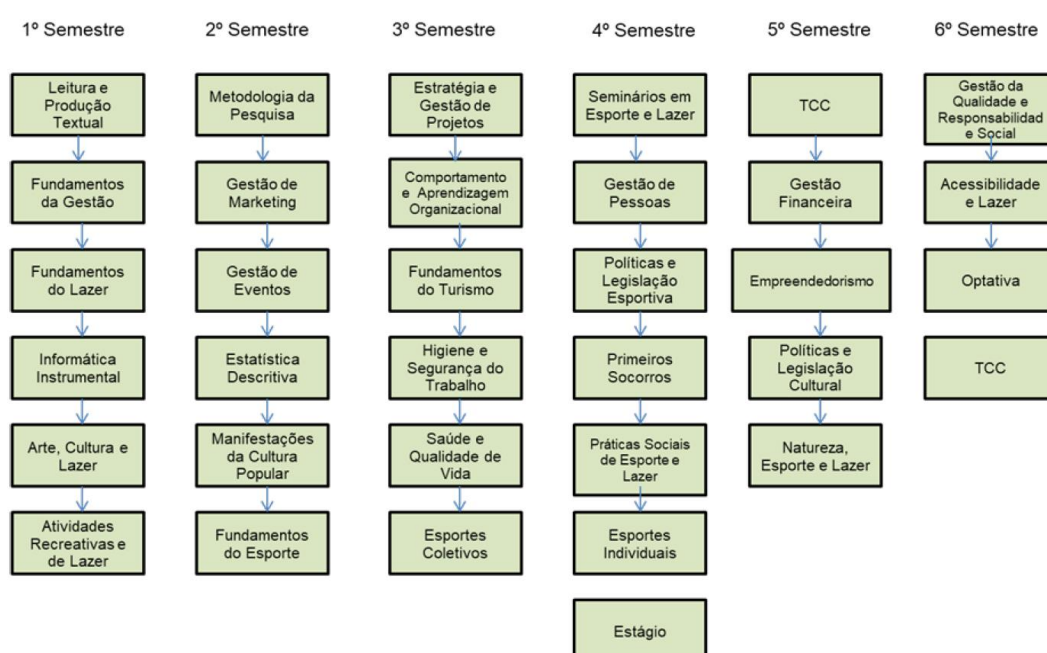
1º Semestre

Leitura e Produção Textual

Fundamentos da Gestão

Fundamentos do Lazer

Informática Instrumental

Arte, Cultura e Lazer

Atividades Recreativas e de Lazer

2º Semestre

Metodologia da Pesquisa

Gestão de Marketing

Gestão de Eventos

Estatística Descritiva

Manifestações da Cultura Popular

Fundamentos do Esporte

3º Semestre

Estratégia e Gestão de Projetos

Comportamento e Aprendizagem Organizacional

Fundamentos do Turismo

Higiene e Segurança do Trabalho

Saúde e Qualidade de Vida

Esportes Coletivos

4º Semestre

Seminários em Esporte e Lazer

Gestão de Pessoas

Políticas e Legislação Esportiva

Primeiros Socorros

Práticas Sociais de Esporte e Lazer

Esportes Individuais

Estágio

5º Semestre

TCC

Gestão Financeira

Empreendedorismo

Políticas e Legislação Cultural

Natureza, Esporte e Lazer

6º Semestre

Gestão da Qualidade e Responsabilidad e Social

Acessibilidade e Lazer

Optativa

TCC